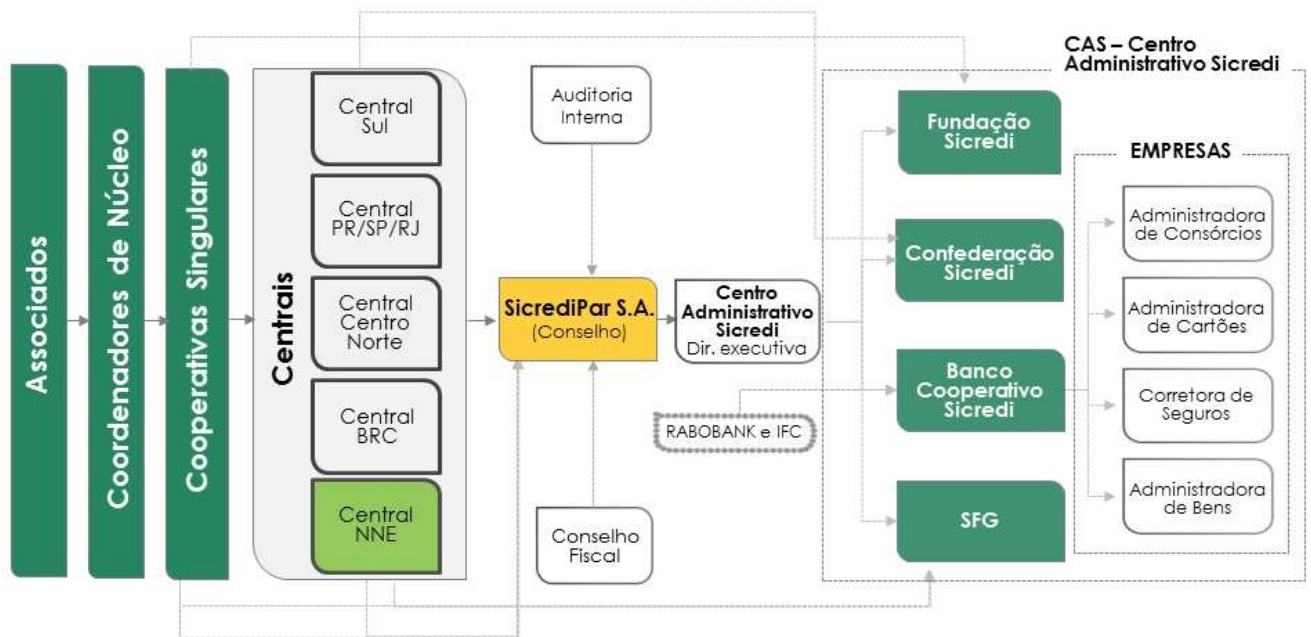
Associados

Coordenadores de Núcleo

Cooperativas Singulares

Centrais

Central Sul

Central PR/SP/RJ

Central Centro Norte

Central BRC

Central NNE

Auditoria Interna

SicrediPar S.A. (Conselho)

Conselho Fiscal

Centro Administrativo Sicredi Dir. executiva

RABOBANK e IFC

CAS – Centro Administrativo Sicredi

Fundação Sicredi

Confederação Sicredi

Banco Cooperativo Sicredi

SFG

EMPRESAS

Administradora de Consórcios

Administradora de Cartões

Corretora de Seguros

Administradora de Bens